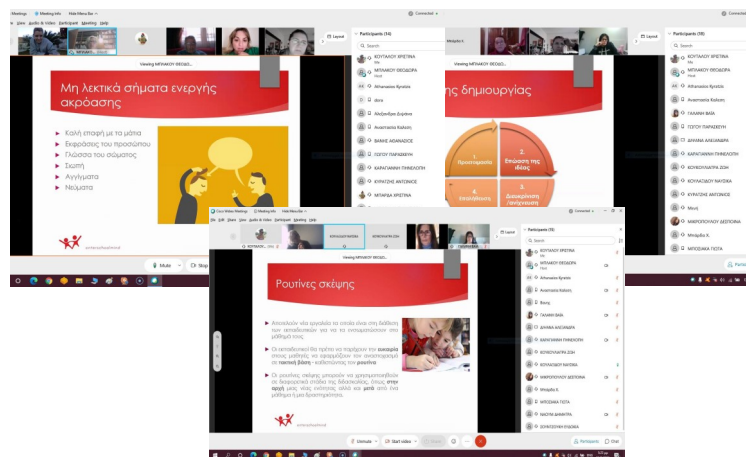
Μη λεκτικά σήματα ενεργής ακρόασης

Καλή επαφή με τα μάτια
Εκφράσεις του προσώπου
Γλώσσα του σώματος
Σιωπή
Αγγίγματα
Νεύματα

Participants (14)
ΚΟΥΤΑΛΟΥ ΧΡΙΣΤΙΝΑ
ΜΠΛΑΚΟΥ ΘΕΟΔΩΡΑ
Αθανασίου Κυριάκη
docs
Αλεξανδρίδου Δήμητρα
Ανασταούλα Καλλιόπη
ΒΛΑΧΟΣ ΑΘΑΝΑΣΙΟΣ
ΓΟΓΟΥ ΠΑΡΑΣΚΕΥΗ
ΚΑΡΑΓΙΑΝΝΗ ΠΗΝΕΛΟΠΗ
ΚΥΡΙΑΖΗΣ ΑΝΤΩΝΙΟΣ
ΜΠΑΦΙΑ ΧΡΙΣΤΙΝΑ

δημιουργίας
1. Προετοιμασία
2. Επώαση της ιδέας
3. Διασαφήνιση
4. Επαλήθευση

Participants (18)
ΚΟΥΤΑΛΟΥ ΧΡΙΣΤΙΝΑ
ΜΠΛΑΚΟΥ ΘΕΟΔΩΡΑ
Αθανασίου Κυριάκη
Ανασταούλα Καλλιόπη
ΓΑΛΑΝΗ ΒΑΙΑ
ΓΟΓΟΥ ΠΑΡΑΣΚΕΥΗ
ΔΗΛΑΝΑ ΑΛΕΞΑΝΔΡΑ
ΚΑΡΑΓΙΑΝΝΗ ΠΗΝΕΛΟΠΗ
ΚΟΥΚΟΥΛΙΑΤΡΑ ΣΟΦΙΑ
ΚΟΥΛΑΣΙΔΟΥ ΝΑΥΣΙΚΑ
ΚΥΡΙΑΖΗΣ ΑΝΤΩΝΙΟΣ
Μουχ
ΜΑΥΡΟΠΟΥΛΟΥ ΔΕΣΠΟΙΝΑ
Μπαρδα Χ.
ΜΠΟΣΔΙΚΑ ΠΩΤΑ

Ρουτίνες σκέψης

Αποτελούν νέα εργαλεία τα οποία είναι στη διάθεση των εκπαιδευτικών για να τα ενσωματώσουν στο μάθημά τους.
Οι εκπαιδευτικοί θα πρέπει να παρέχουν την ευκαιρία στους μαθητές να εφαρμόζουν τον αναστοχασμό σε τακτική βάση - καθιστώντας τον ρουτίνα.
Οι ρουτίνες σκέψης μπορούν να χρησιμοποιηθούν σε διαφορετικά στάδια της διδασκαλίας, όπως στην αρχή μιας νέας ενότητας αλλά και μετά από ένα μάθημα ή μια δραστηριότητα.

Participants (19)
ΚΟΥΤΑΛΟΥ ΧΡΙΣΤΙΝΑ
ΜΠΛΑΚΟΥ ΘΕΟΔΩΡΑ
Αθανασίου Κυριάκη
Ανασταούλα Καλλιόπη
Βουλη
ΓΑΛΑΝΗ ΒΑΙΑ
ΔΗΛΑΝΑ ΑΛΕΞΑΝΔΡΑ
ΚΑΡΑΓΙΑΝΝΗ ΠΗΝΕΛΟΠΗ
ΚΟΥΚΟΥΛΙΑΤΡΑ ΣΟΦΙΑ
ΚΟΥΛΑΣΙΔΟΥ ΝΑΥΣΙΚΑ
ΚΥΡΙΑΖΗΣ ΑΝΤΩΝΙΟΣ
ΜΑΥΡΟΠΟΥΛΟΥ ΔΕΣΠΟΙΝΑ
Μπαρδα Χ.
ΜΠΟΣΔΙΚΑ ΠΩΤΑ
ΝΑΣΤΗ ΔΗΜΗΤΡΑ
ΣΟΦΙΤΖΟΓΛΟΥ ΕΥΔΟΚΙΑ

Viewing ΜΠΛΑΚΟΥ ΘΕΟΔ...
Layout
Search
Connected
Mute
Stop
Unmute
Start video
Participants
Chat
Cisco Webex Meetings
Meeting info
Hide Menu Bar
File Edit View Audio & Video Participant Meeting Help